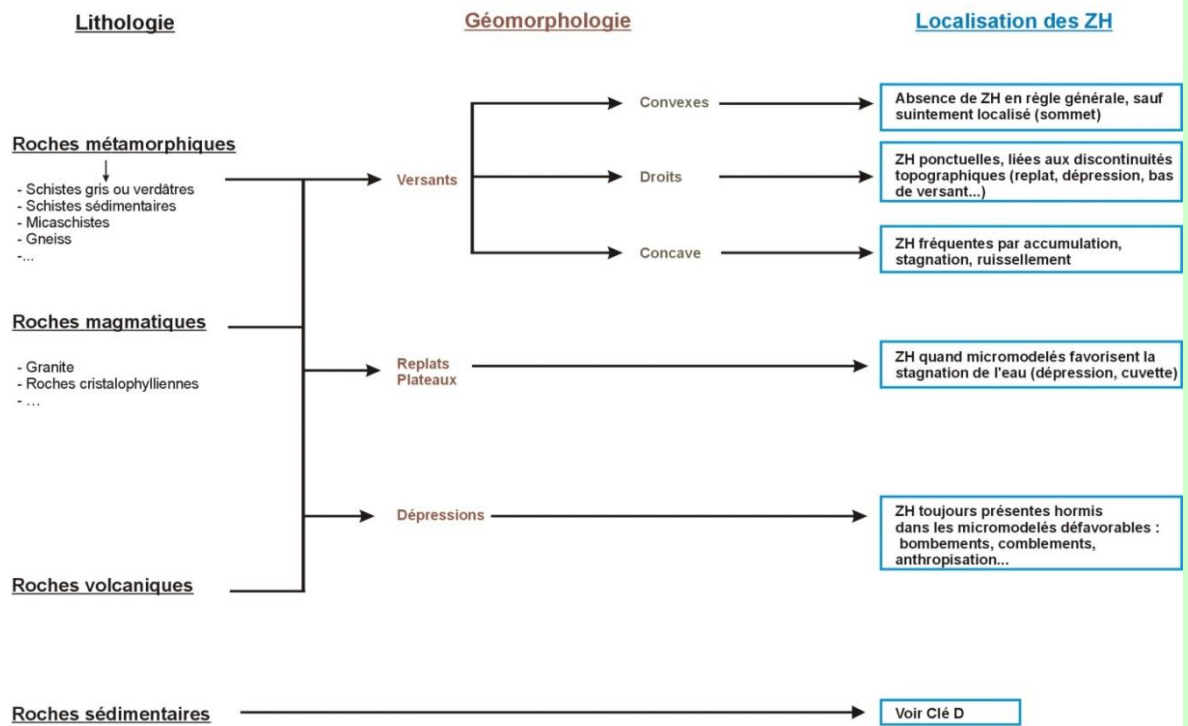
Lithologie

Géomorphologie

Localisation des ZH

Convexes

Absence de ZH en règle générale, sauf suintement localisé (sommet)

Roches métamorphiques

- Schistes gris ou verdâtres
- Schistes sédimentaires
- Micaschistes
- Gneiss
-...

Versants

Droits

ZH ponctuelles, liées aux discontinuités topographiques (replat, dépression, bas de versant...)

Concave

ZH fréquentes par accumulation, stagnation, ruissellement

Roches magmatiques

- Granite
- Roches cristalophylliennes
- ...

Replats
Plateaux

ZH quand micromodelés favorisent la stagnation de l'eau (dépression, cuvette)

Dépressions

ZH toujours présentes hormis dans les micromodelés défavorables : bombements, comblements, anthropisation...

Roches volcaniques

Roches sédimentaires

Voir Clé D